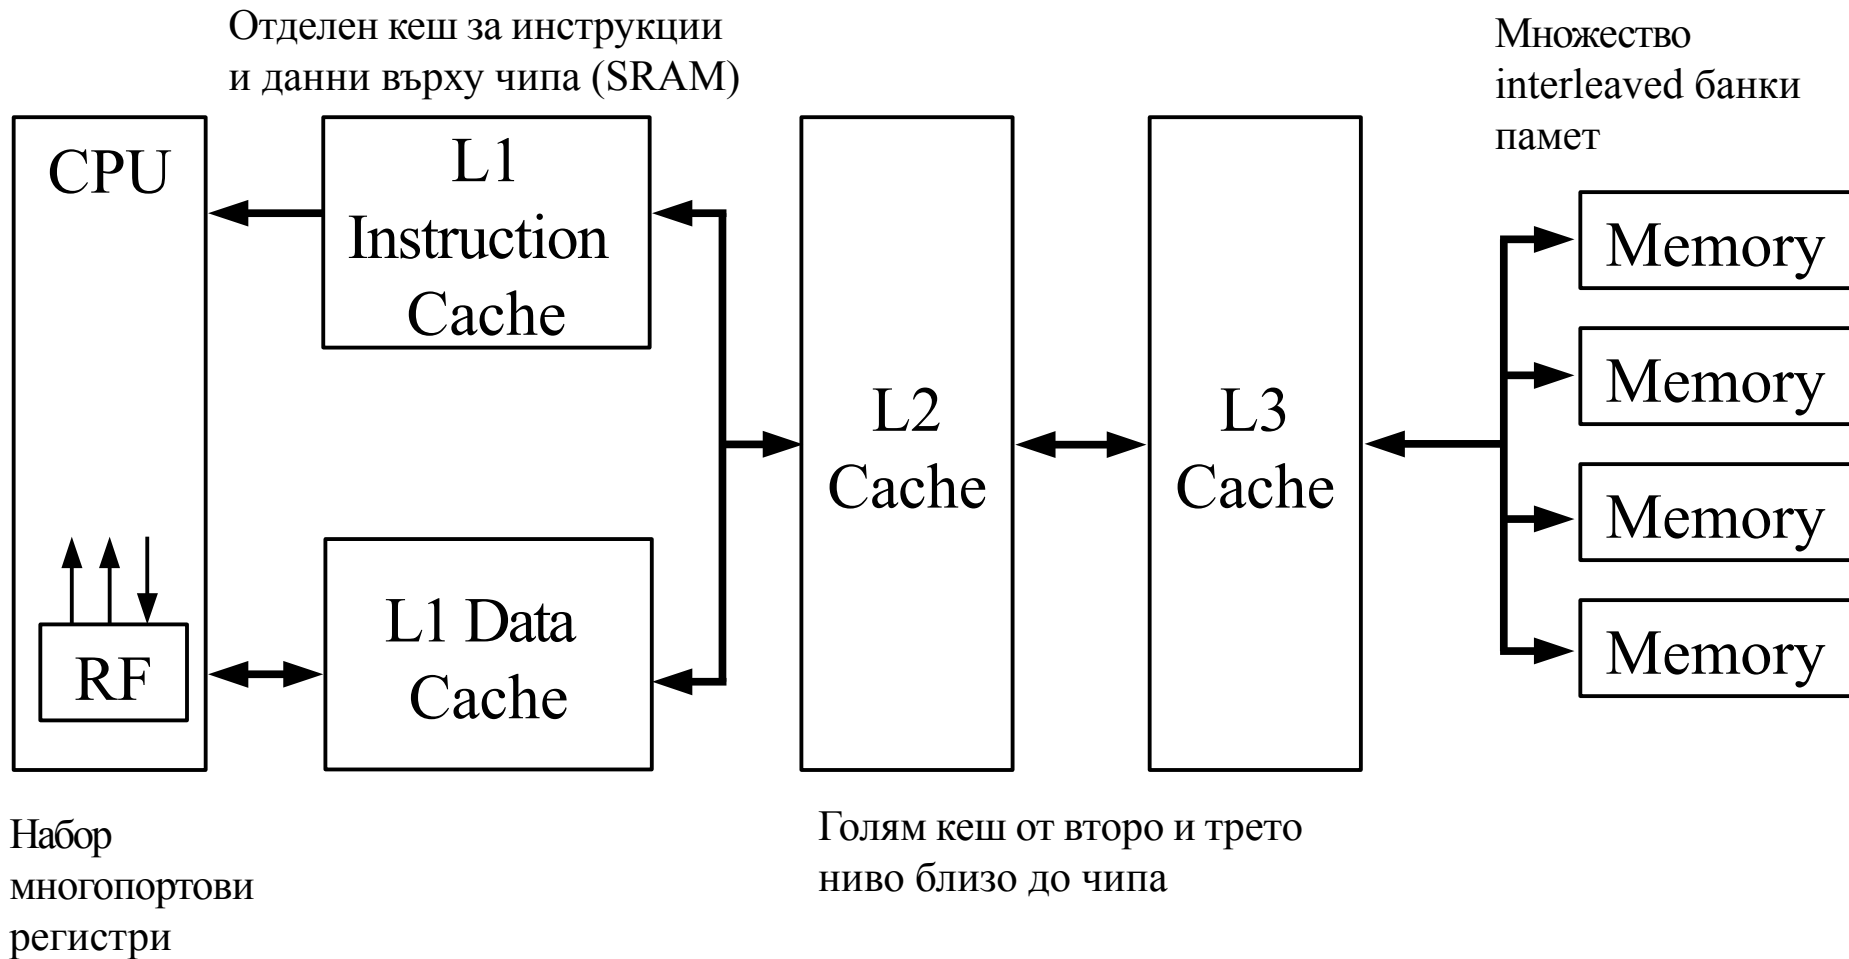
Отделен кеш за инструкции и данни върху чипа (SRAM)

Множество interleaved банки памет

CPU

L1 Instruction Cache

L2 Cache

L3 Cache

Memory

Memory

Memory

Memory

RF

L1 Data Cache

Набор многопортови регистри

Голям кеш от второ и трето ниво близо до чипа